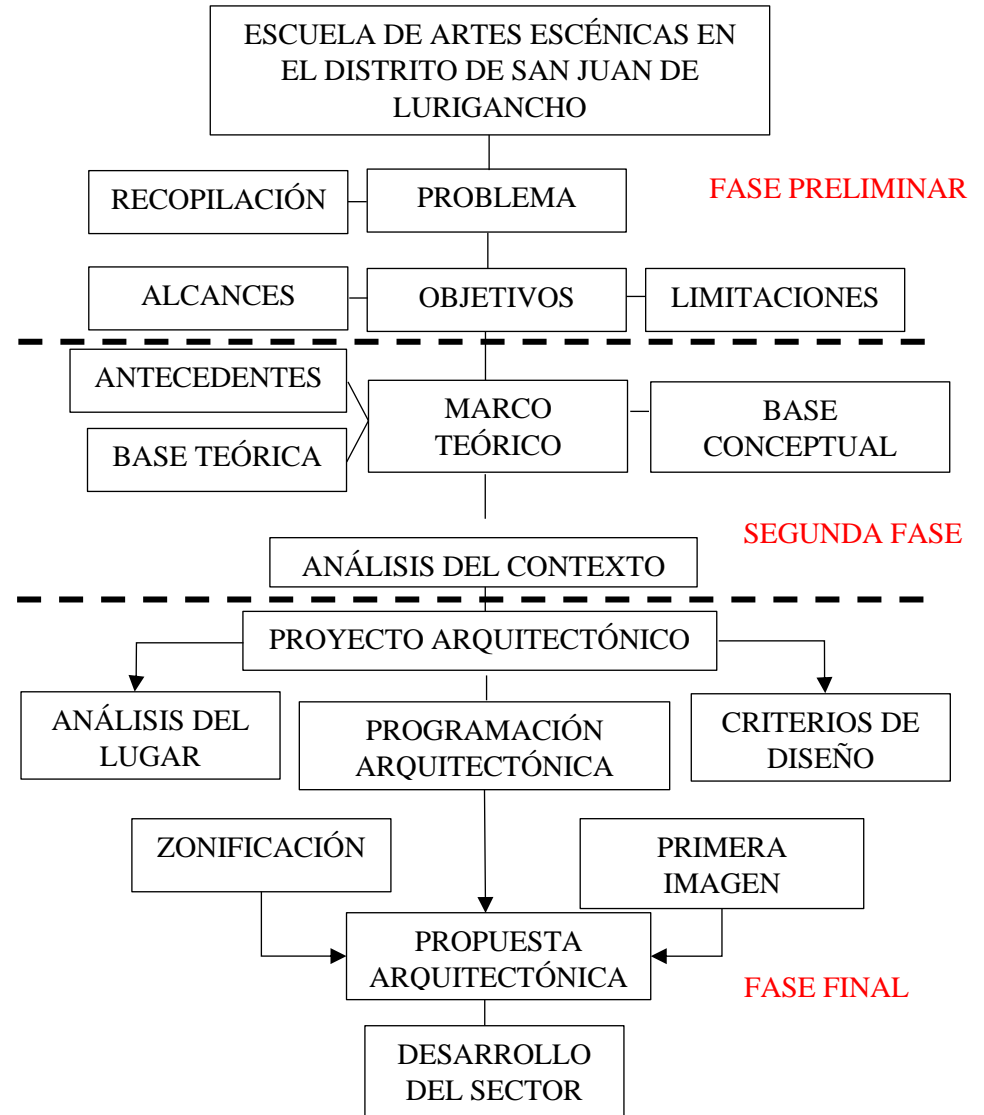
ESCUELA DE ARTES ESCÉNICAS EN EL DISTRITO DE SAN JUAN DE LURIGANCHO

RECOPILACIÓN

PROBLEMA

FASE PRELIMINAR

ALCANCES

OBJETIVOS

LIMITACIONES

ANTECEDENTES

BASE TEÓRICA

MARCO TEÓRICO

BASE CONCEPTUAL

SEGUNDA FASE

ANÁLISIS DEL CONTEXTO

PROYECTO ARQUITECTÓNICO

ANÁLISIS DEL LUGAR

PROGRAMACIÓN ARQUITECTÓNICA

CRITERIOS DE DISEÑO

ZONIFICACIÓN

PRIMERA IMAGEN

PROPUESTA ARQUITECTÓNICA

FASE FINAL

DESARROLLO DEL SECTOR